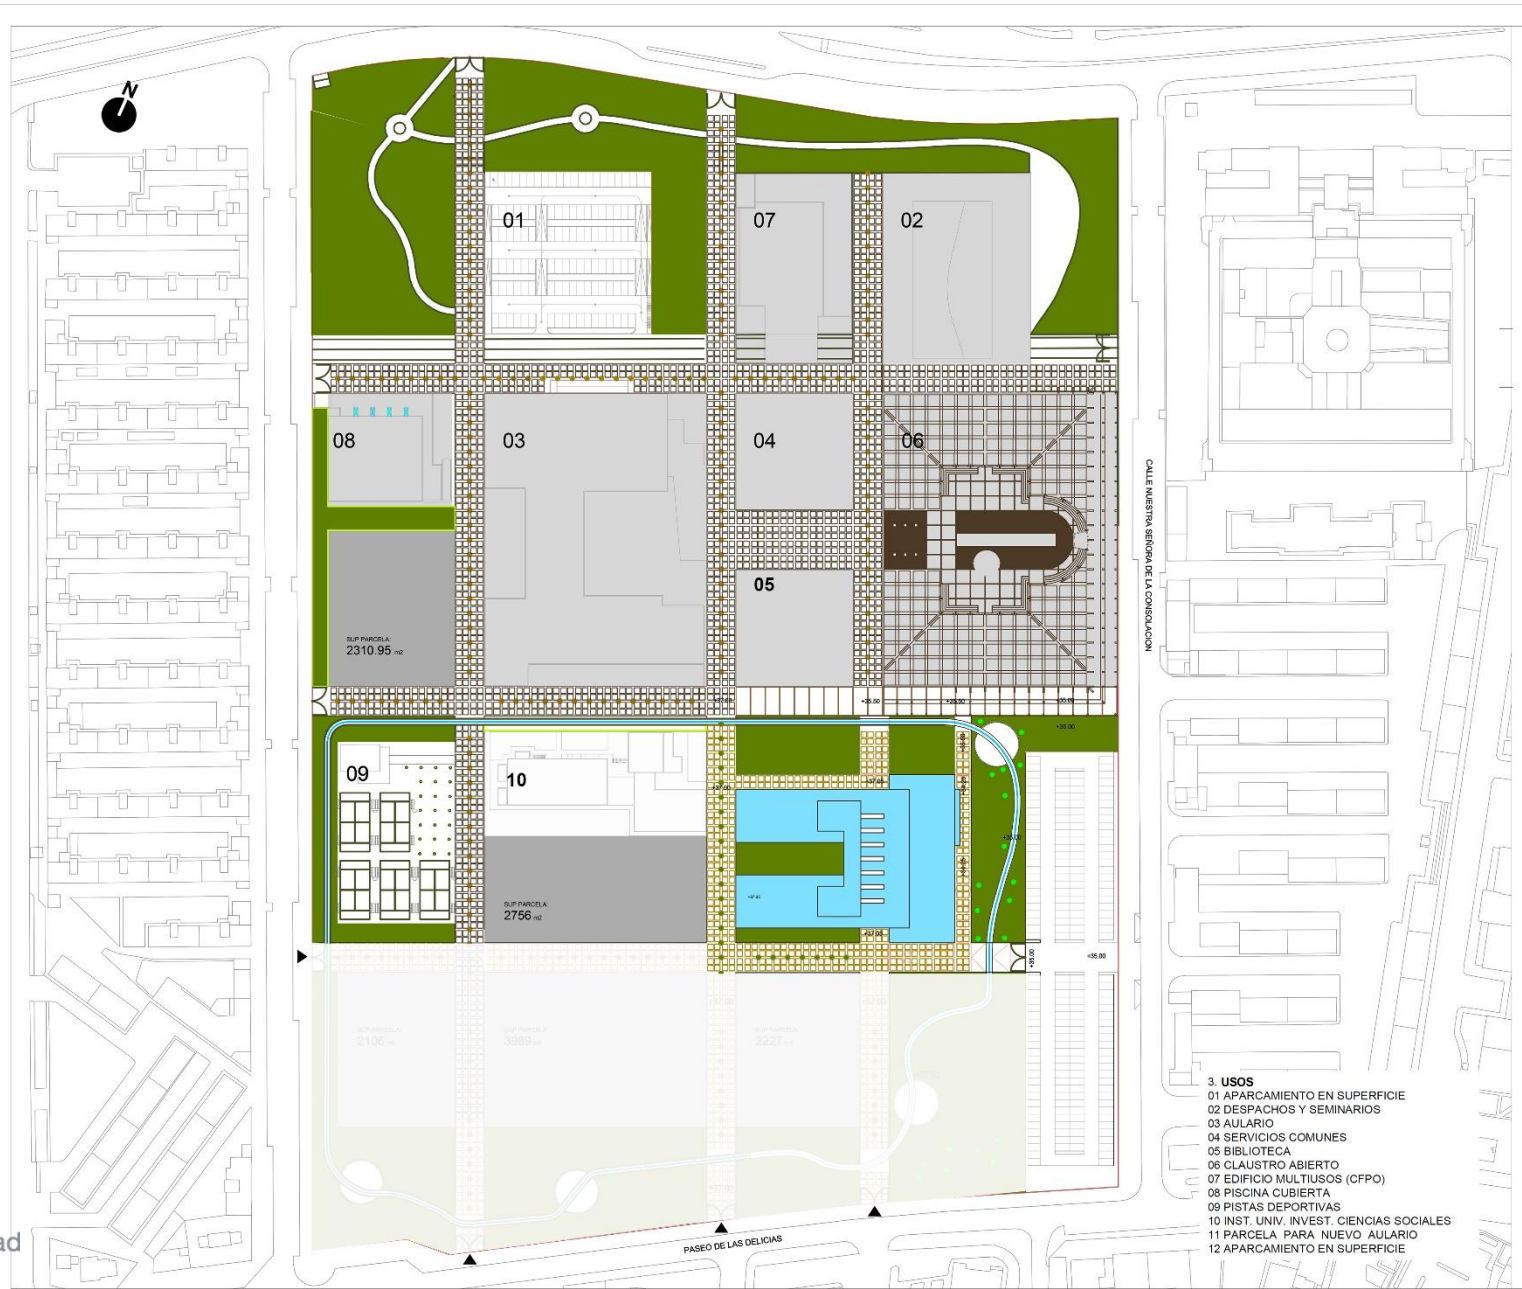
N

01

07

02

08

03

04

06

05

SUP PARCELA:
2310.95 m2

CALLE NUESTRA SEÑORA DE LA CONSOLACION

+35.00

+35.00

09

10

SUP PARCELA:
2756 m2

SUP PARCELA
2106 m2

SUP PARCELA
3989 m2

SUP PARCELA
2227 m2

+35.00

+35.00

PASEO DE LAS DELICIAS

3. USOS
01 APARCAMIENTO EN SUPERFICIE
02 DESPACHOS Y SEMINARIOS
03 AULARIO
04 SERVICIOS COMUNES
05 BIBLIOTECA
06 CLAUSTRO ABIERTO
07 EDIFICIO MULTIUSOS (CFPO)
08 PISCINA CUBIERTA
09 PISTAS DEPORTIVAS
10 INST. UNIV. INVEST. CIENCIAS SOCIALES
11 PARCELA PARA NUEVO AULARIO
12 APARCAMIENTO EN SUPERFICIE

ad